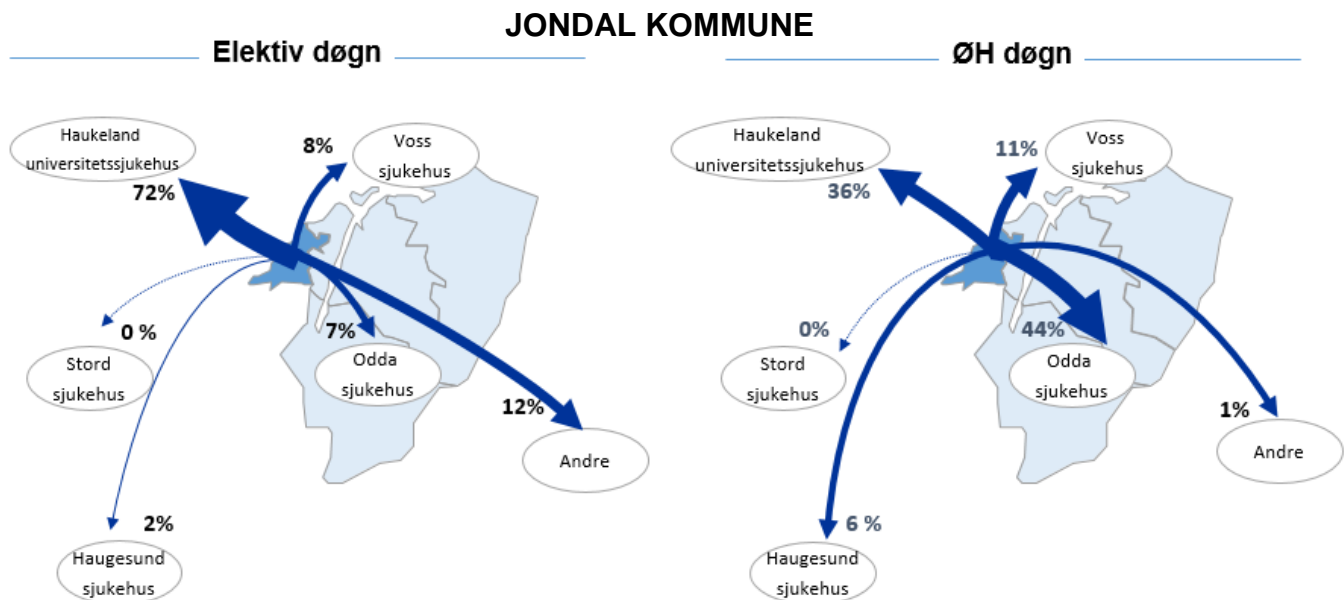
JONDAL KOMMUNE

Elektiv døgn

Haukeland universitetssjukehus
72%

8%

Voss sjukehus

0 %

Stord sjukehus

7%

Odda sjukehus

12%

Andre

2%

Haugesund sjukehus

ØH døgn

Haukeland universitetssjukehus
36%

11%

Voss sjukehus

0%

Stord sjukehus

44%

Odda sjukehus

1%

Andre

6 %

Haugesund sjukehus